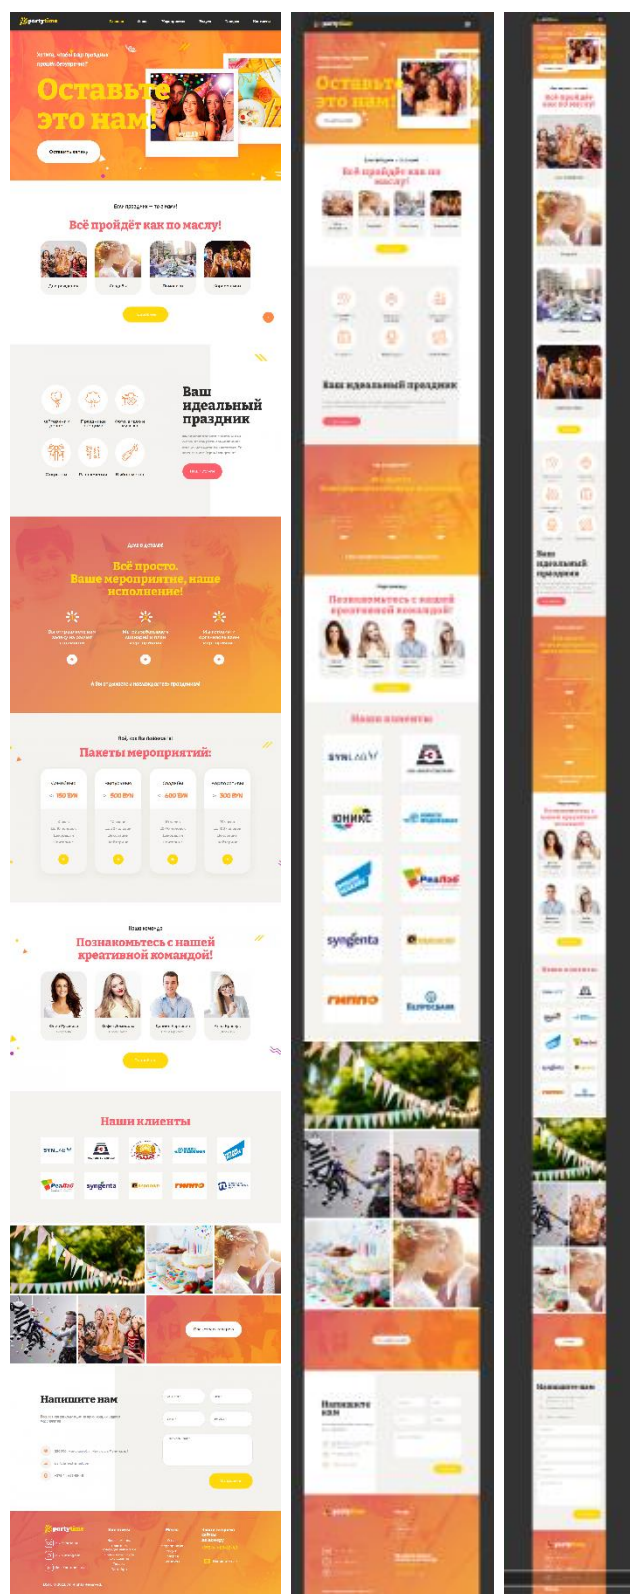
partytime

Оставьте это нам!

Оставить заявку

Всё пройдёт как по маслу!

Ваш идеальный праздник

Всё просто. Ваше мероприятие, наше исполнение!

Пакеты мероприятий:

Познакомьтесь с нашей креативной командой!

Наши клиенты

SYNLAB

ЮНИКС

РеалЪэ

syngenta

ГИППО

Напишите нам

partytime

Оставьте это нам!

Всё пройдёт как по маслу!

Ваш идеальный праздник

Познакомьтесь с нашей креативной командой!

Наши клиенты

SYNLAB

ЮНИКС

РеалЪэ

syngenta

ГИППО

Напишите нам

partytime

Всё пройдёт как по маслу!

Ваш идеальный праздник

Познакомьтесь с нашей креативной командой!

Наши клиенты

Напишите нам